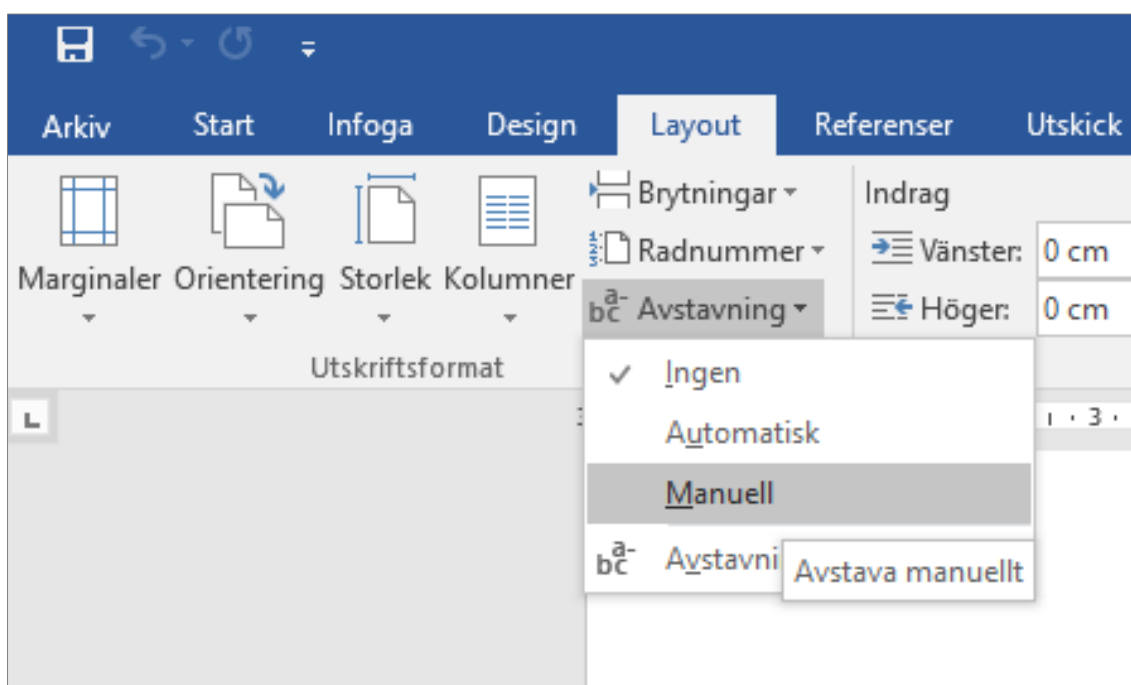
Arkiv Start Infoga Design Layout Referenser Utskick

Marginaler Orientering Storlek Kolumner

Brytningar
Radnummer
Avstavning

Indrag
Vänster: 0 cm
Höger: 0 cm

Utskriftsformat

Ingen
Automatisk
Manuell
Avstavni

Avstava manuellt

3